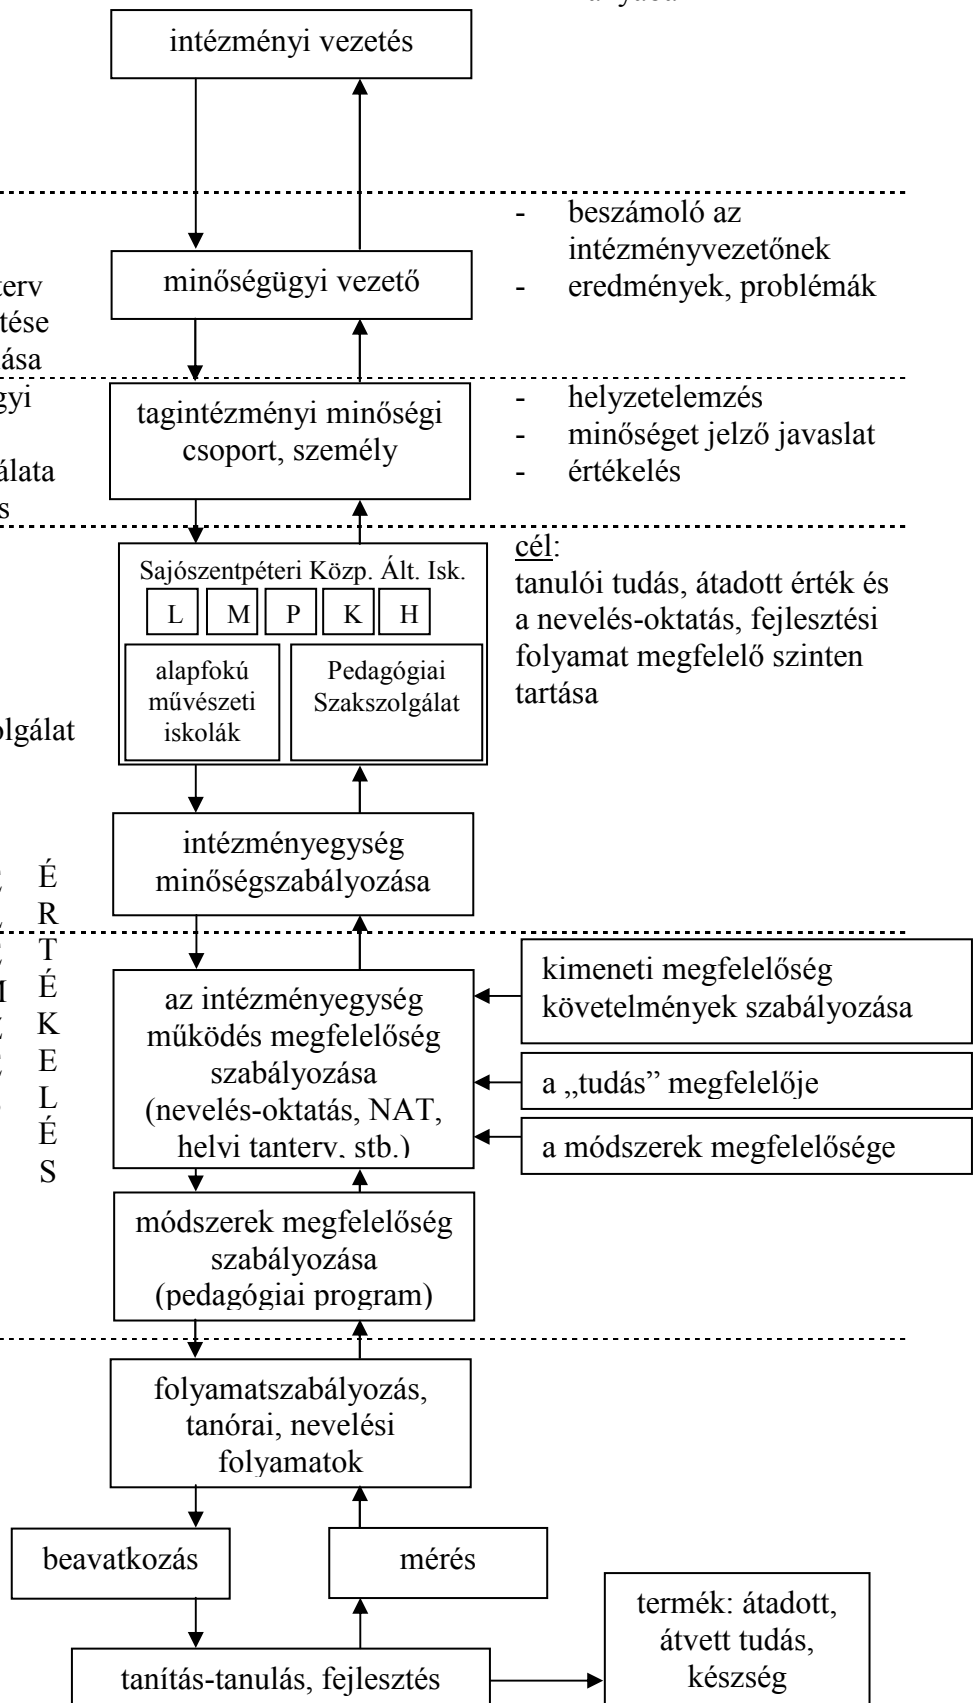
intézményi vezetés

- beszámoló az intézményvezetőnek
- eredmények, problémák

terv
tése
ása

minőségügyi vezető

gyi

álata
s

tagintézményi minőségi csoport, személy

- helyzetelemzés
- minőséget jelző javaslat
- értékelés

Sajószentpéteri Közp. Ált. Isk.

| L | M | P | K | H |
|---|---|---|---|---|

alapfokú művészeti iskolák

Pedagógiai Szakszolgálat

cél:
tanulói tudás, átadott érték és a nevelés-oktatás, fejlesztési folyamat megfelelő szinten tartása

olgálat

intézményegység minőségszabályozása

É
R
T
É
K
E
L
É
S

az intézményegység működés megfelelőség szabályozása (nevelés-oktatás, NAT, helyi tanterv, stb.)

kimeneti megfelelőség követelmények szabályozása

a „tudás" megfelelője

a módszerek megfelelősége

módszerek megfelelőség szabályozása (pedagógiai program)

folyamatszabályozás, tanórai, nevelési folyamatok

beavatkozás

mérés

tanítás-tanulás, fejlesztés

termék: átadott, átvett tudás, készség